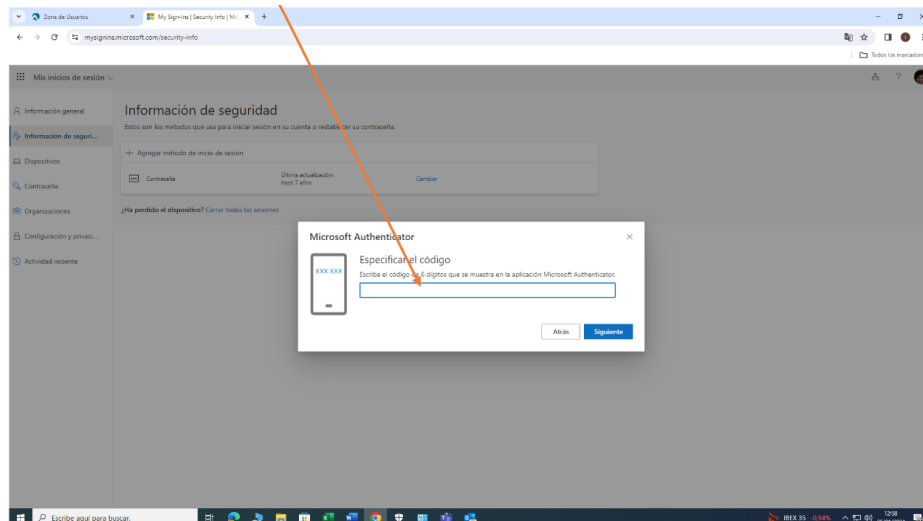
Zona de Usuarios
My Sign-Ins | Security Info | Mi
mysignins.microsoft.com/security-info
Todos los marcadores

Mis inicios de sesión

Información general
Información de seguri...
Dispositivos
Contraseña
Organizaciones
Configuración y privaci...
Actividad reciente

Información de seguridad
Estos son los métodos que usa para iniciar sesión en su cuenta o restablecer su contraseña.

+ Agregar método de inicio de sesión

Contraseña
Última actualización: hace 7 años
Cambiar

¿Ha perdido el dispositivo? Cerrar todas las sesiones

Microsoft Authenticator

XXX XXX

Especificar el código
Escriba el código de 6 dígitos que se muestra en la aplicación Microsoft Authenticator.

Atrás
Siguiente

Escribe aquí para buscar.
IBEX 35 0,94%
12:58